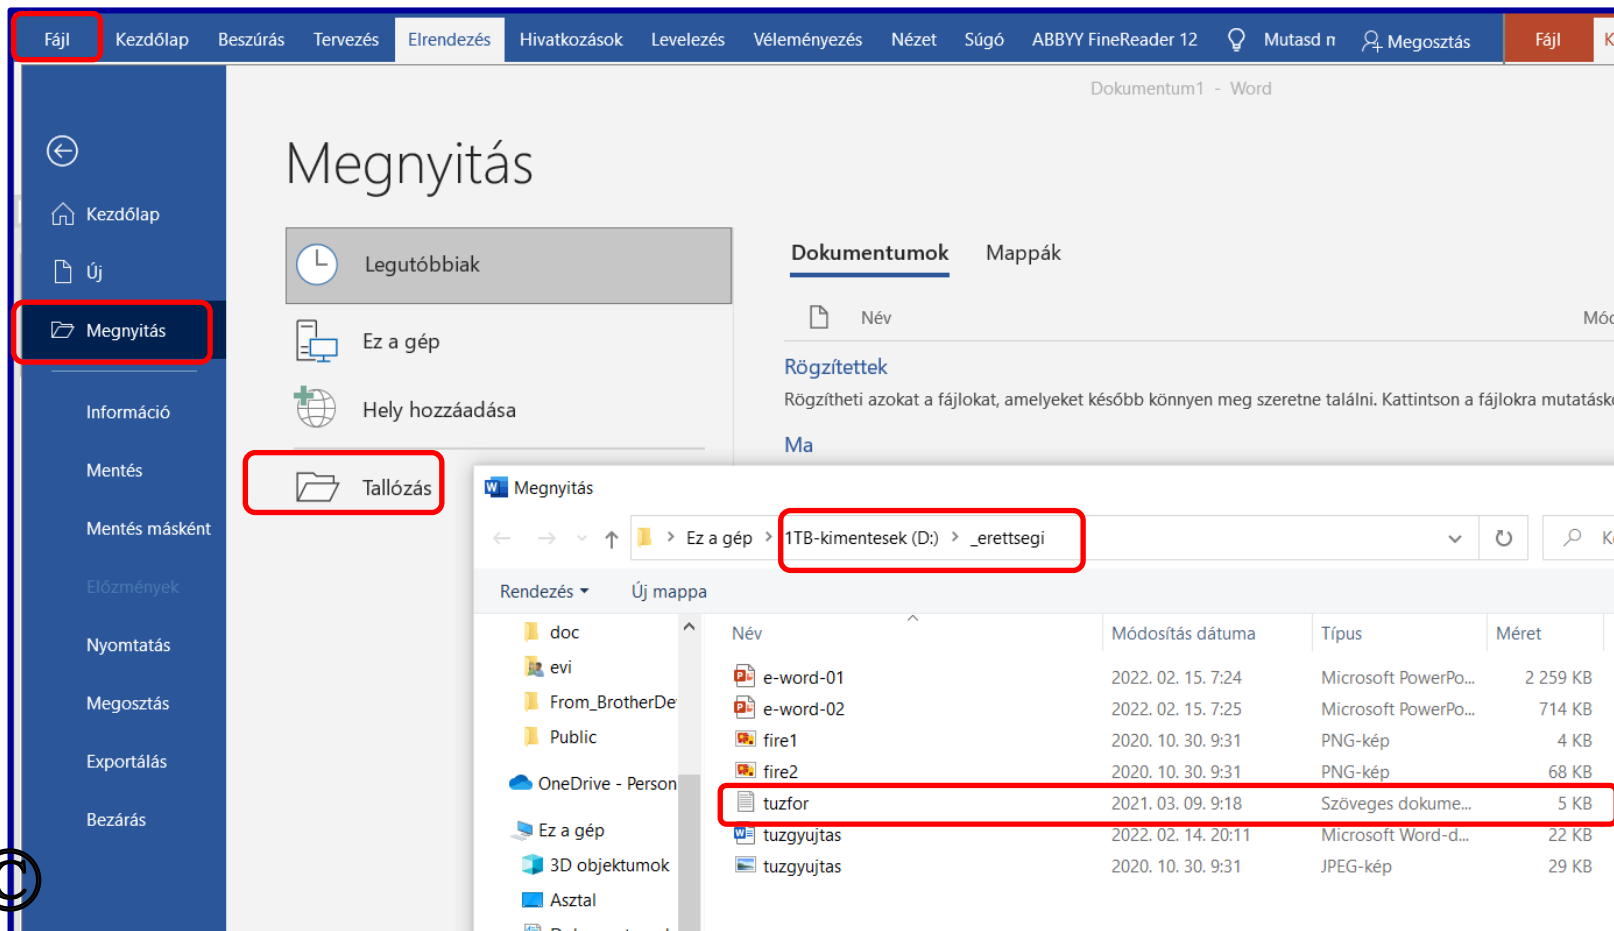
Fájl Kezdőlap Beszúrás Tervezés Elrendezés Hivatkozások Levelezés Véleményezés Nézet Súgó ABBYY FineReader 12 Mutasd n Megosztás Fájl K

Dokumentum1 - Word

Kezdőlap
Új
Megnyitás
Információ
Mentés
Mentés másként
Előzmények
Nyomtatás
Megosztás
Exportálás
Bezárás

Megnyitás

Legutóbbiak
Ez a gép
Hely hozzáadása
Tallózás

Dokumentumok Mappák

Név Móc

Rögzítettek
Rögzítheti azokat a fájlokat, amelyeket később könnyen meg szeretne találni. Kattintson a fájlokra mutatásk

Ma

Megnyitás

Ez a gép > 1TB-kimentesek (D:) > _erettsegi

Rendezés Új mappa

doc
evi
From_BrotherDe
Public
OneDrive - Person
Ez a gép
3D objektumok
Asztal

| Név | Módosítás dátuma | Típus | Méret |
|---|---|---|---|
| e-word-01 | 2022. 02. 15. 7:24 | Microsoft PowerPo... | 2 259 KB |
| e-word-02 | 2022. 02. 15. 7:25 | Microsoft PowerPo... | 714 KB |
| fire1 | 2020. 10. 30. 9:31 | PNG-kép | 4 KB |
| fire2 | 2020. 10. 30. 9:31 | PNG-kép | 68 KB |
| tuzfor | 2021. 03. 09. 9:18 | Szöveges dokume... | 5 KB |
| tuzgyujtas | 2022. 02. 14. 20:11 | Microsoft Word-d... | 22 KB |
| tuzgyujtas | 2020. 10. 30. 9:31 | JPEG-kép | 29 KB |